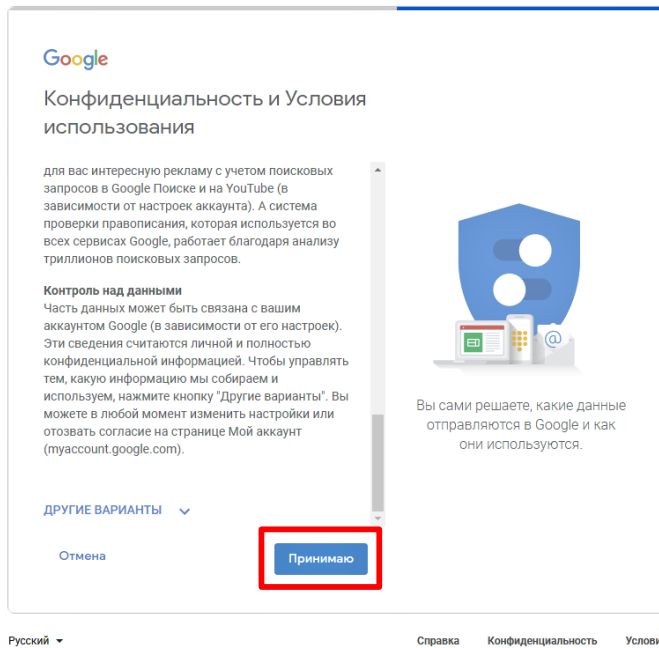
Google

Конфиденциальность и Условия использования

для вас интересную рекламу с учетом поисковых запросов в Google Поиске и на YouTube (в зависимости от настроек аккаунта). А система проверки правописания, которая используется во всех сервисах Google, работает благодаря анализу триллионов поисковых запросов.

Контроль над данными
Часть данных может быть связана с вашим аккаунтом Google (в зависимости от его настроек). Эти сведения считаются личной и полностью конфиденциальной информацией. Чтобы управлять тем, какую информацию мы собираем и используем, нажмите кнопку "Другие варианты". Вы можете в любой момент изменить настройки или отозвать согласие на странице Мой аккаунт (myaccount.google.com).

ДРУГИЕ ВАРИАНТЫ

Отмена

Принимаю

Вы сами решаете, какие данные отправляются в Google и как они используются.

Русский

Справка

Конфиденциальность

Услови